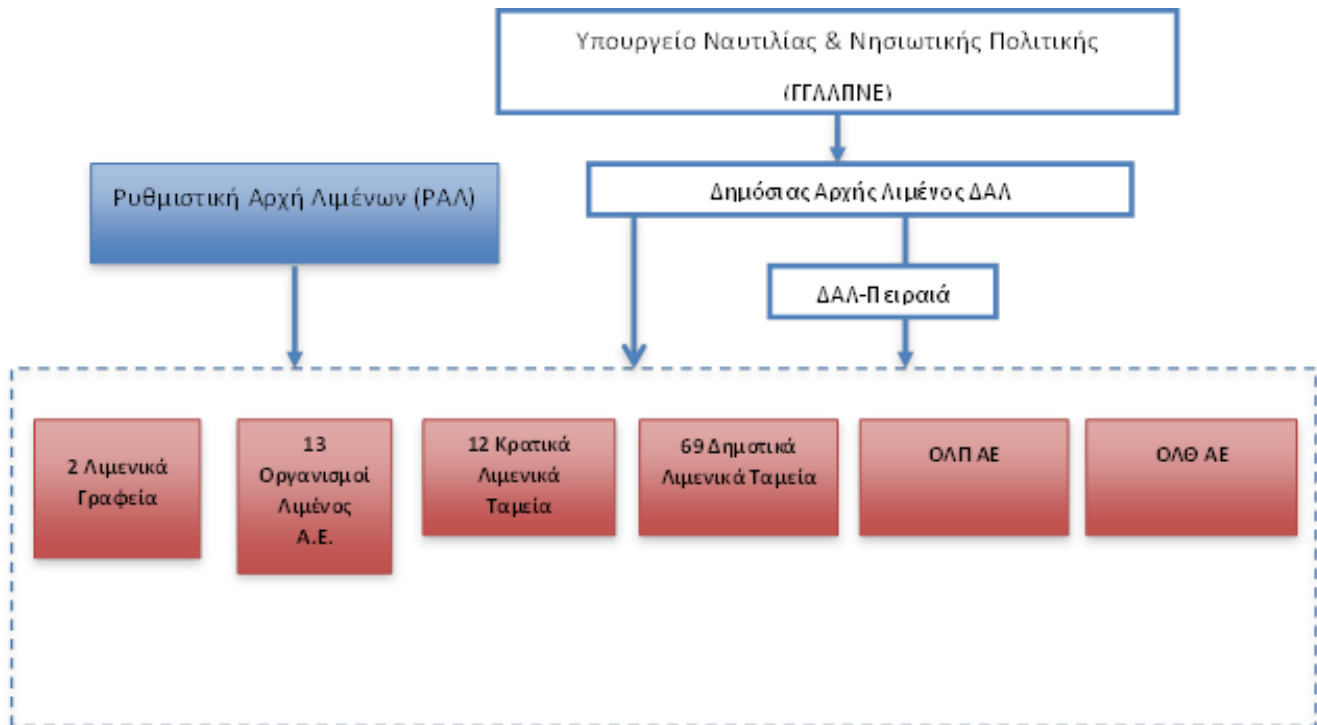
Υπουργείο Ναυτιλίας & Νησιωτικής Πολιτικής

(ΓΓΛΛΠΝΕ)

Ρυθμιστική Αρχή Λιμένων (ΡΑΛ)

Δημόσιας Αρχής Λιμένος ΔΑΛ

ΔΑΛ-Πειραιά

2 Λιμενικά Γραφεία

13 Οργανισμοί Λιμένος Α.Ε.

12 Κρατικά Λιμενικά Ταμεία

69 Δημοτικά Λιμενικά Ταμεία

ΟΛΠ ΑΕ

ΟΛΘ ΑΕ